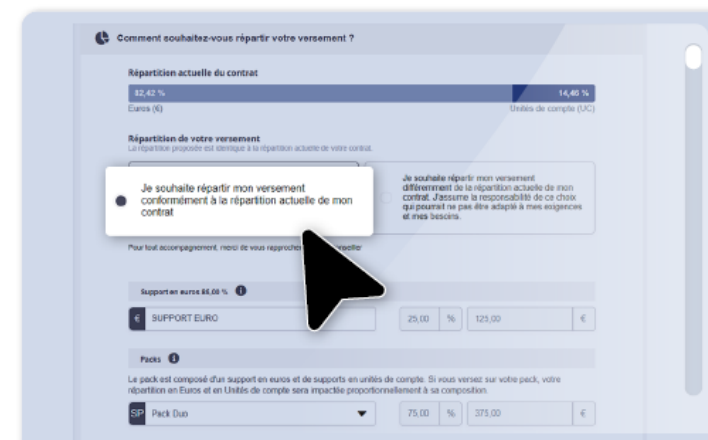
Comment souhaitez-vous répartir votre versement ?

Répartition actuelle du contrat

82,42 %

14,46 %

Euros (6)

Unités de compte (UC)

Répartition de votre versement

La répartition proposée est identique à la répartition actuelle de votre contrat.

Je souhaite répartir mon versement conformément à la répartition actuelle de mon contrat

Je souhaite répartir mon versement différemment de la répartition actuelle de mon contrat. J'assume la responsabilité de ce choix qui pourrait ne pas être adapté à mes exigences et mes besoins.

Pour tout accompagnement, merci de vous rapprocher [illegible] conseiller

Support en euros 85,00 %

€ SUPPORT EURO

25,00 % 125,00 €

Packs

Le pack est composé d'un support en euros et de supports en unités de compte. Si vous versez sur votre pack, votre répartition en Euros et en Unités de compte sera impactée proportionnellement à sa composition.

SIP Pack Duo

75,00 % 375,00 €